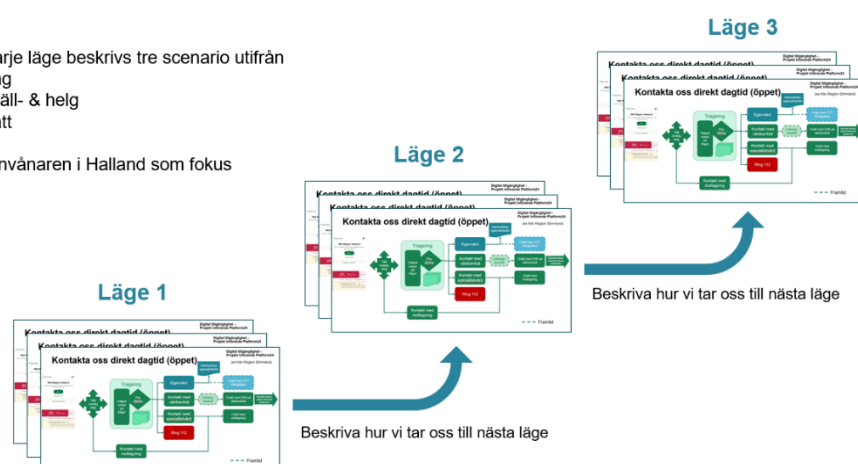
arje läge beskrivs tre scenario utifrån
ng
äll- & helg
tt

nvånaren i Halland som fokus

Läge 1

Kontakta oss direkt dagtid (öppet)
Kontakta oss direkt dagtid (öppet)
Kontakta oss direkt dagtid (öppet)
Digital tillgänglighet – Projekt Informativ Plattform
Triagering
Egenvård
Kontakt med sjuksköterska
Kontakt med specialistvård
Ring 112
Kontakt med mottagning
Framtid

Beskriva hur vi tar oss till nästa läge

Läge 2

Kontakta oss direkt dagtid (öppet)
Kontakta oss direkt dagtid (öppet)
Kontakta oss direkt dagtid (öppet)
Digital tillgänglighet – Projekt Informativ Plattform
Triagering
Egenvård
Kontakt med sjuksköterska
Kontakt med specialistvård
Ring 112
Kontakt med mottagning
Framtid

Läge 3

Kontakta oss direkt dagtid (öppet)
Kontakta oss direkt dagtid (öppet)
Kontakta oss direkt dagtid (öppet)
Digital tillgänglighet – Projekt Informativ Plattform
Triagering
Egenvård
Kontakt med sjuksköterska
Kontakt med specialistvård
Ring 112
Kontakt med mottagning
Framtid

Beskriva hur vi tar oss till nästa läge